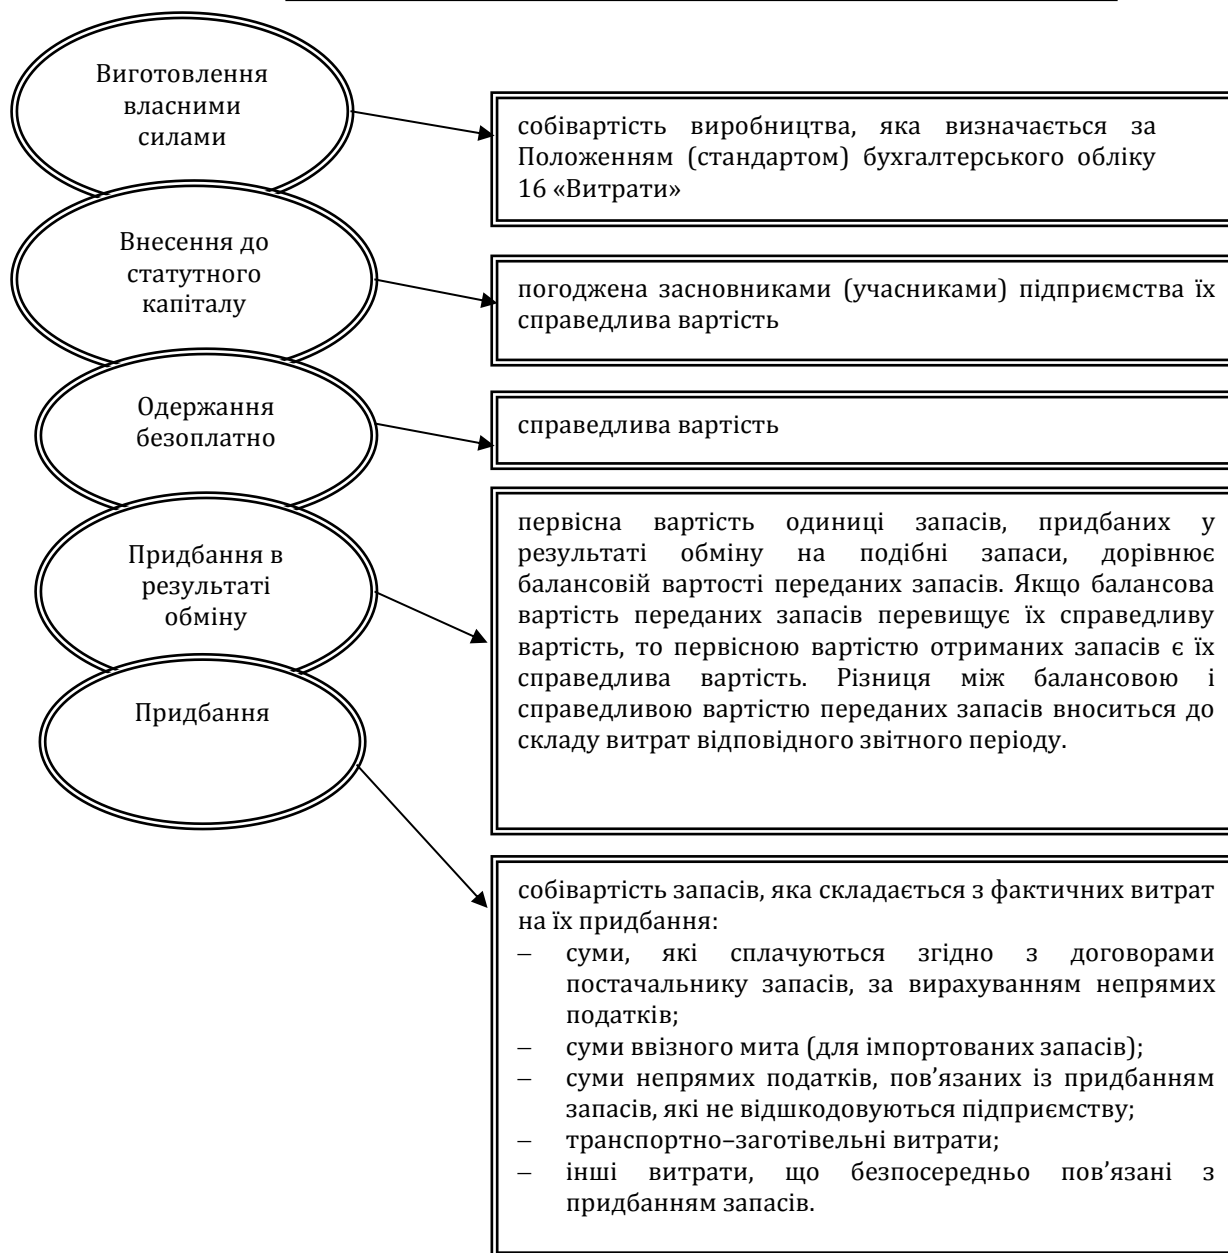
Виготовлення власними силами

собівартість виробництва, яка визначається за Положенням (стандартом) бухгалтерського обліку 16 «Витрати»

Внесення до статутного капіталу

погоджена засновниками (учасниками) підприємства їх справедлива вартість

Одержання безоплатно

справедлива вартість

Придбання в результаті обміну

первісна вартість одиниці запасів, придбаних у результаті обміну на подібні запаси, дорівнює балансовій вартості переданих запасів. Якщо балансова вартість переданих запасів перевищує їх справедливу вартість, то первісною вартістю отриманих запасів є їх справедлива вартість. Різниця між балансовою і справедливою вартістю переданих запасів вноситься до складу витрат відповідного звітного періоду.

Придбання

собівартість запасів, яка складається з фактичних витрат на їх придбання:
– суми, які сплачуються згідно з договорами постачальнику запасів, за вирахуванням непрямих податків;
– суми ввізного мита (для імпортованих запасів);
– суми непрямих податків, пов'язаних із придбанням запасів, які не відшкодовуються підприємству;
– транспортно–заготівельні витрати;
– інші витрати, що безпосередньо пов'язані з придбанням запасів.